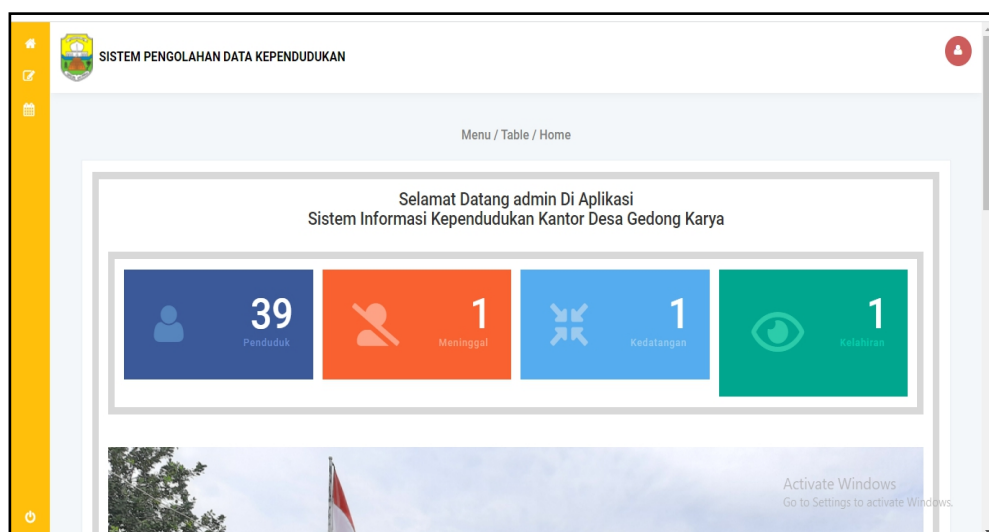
SISTEM PENGOLAHAN DATA KEPENDUDUKAN

Menu / Table / Home

Selamat Datang admin Di Aplikasi
Sistem Informasi Kependudukan Kantor Desa Gedong Karya

39
Penduduk

1
Meninggal

1
Kedatangan

1
Kelahiran

Activate Windows
Go to Settings to activate Windows.